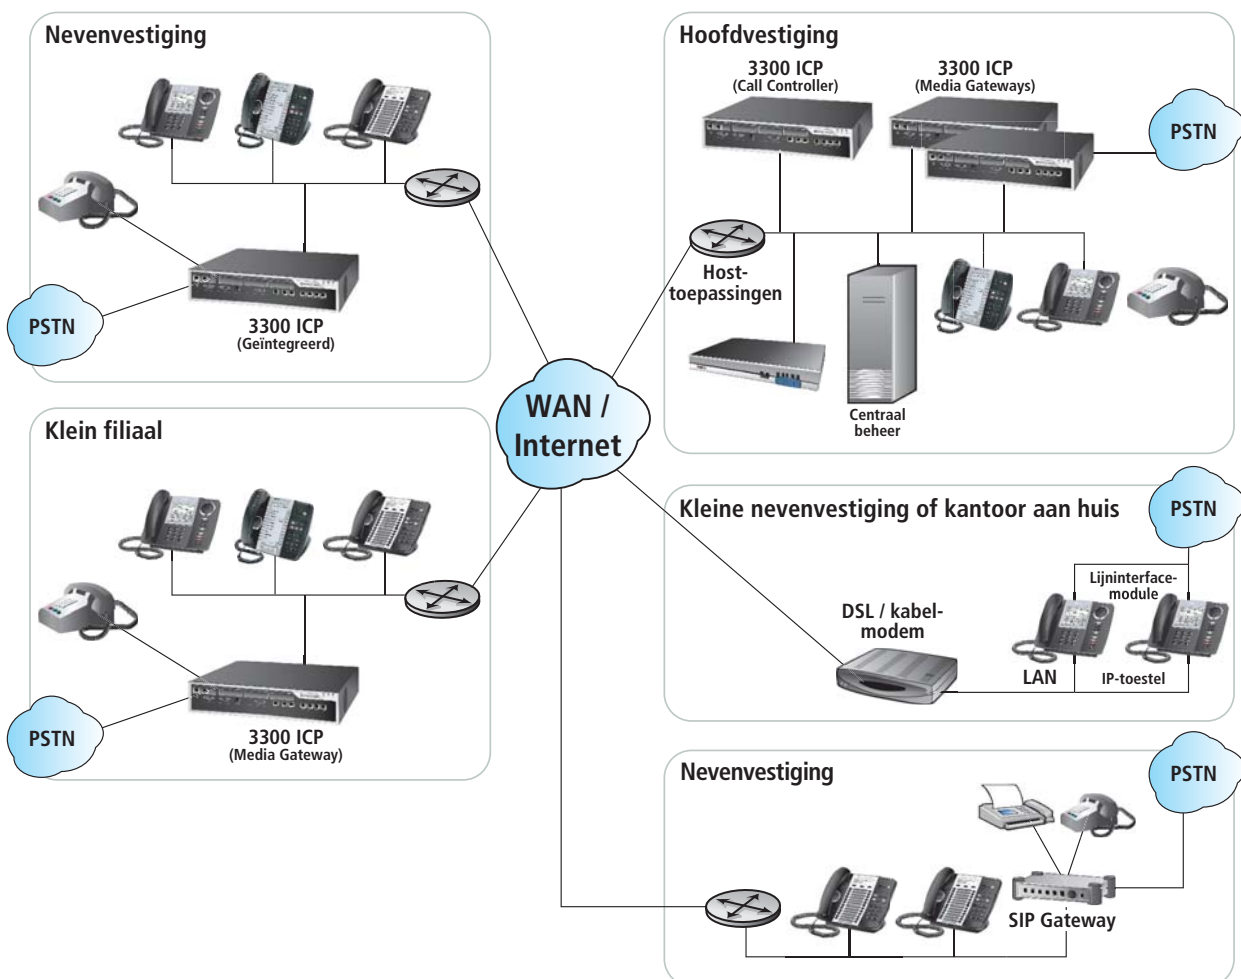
Nevenvestiging

PSTN

3300 ICP
(Geïntegreerd)

Hoofdvestiging

3300 ICP
(Call Controller)

3300 ICP
(Media Gateways)

PSTN

Host-
toepassingen

Centraal
beheer

WAN /
Internet

Klein filiaal

PSTN

3300 ICP
(Media Gateway)

Kleine nevenvestiging of kantoor aan huis

PSTN

Lijninterface-
module

DSL / kabel-
modem

LAN

IP-toestel

Nevenvestiging

PSTN

SIP Gateway